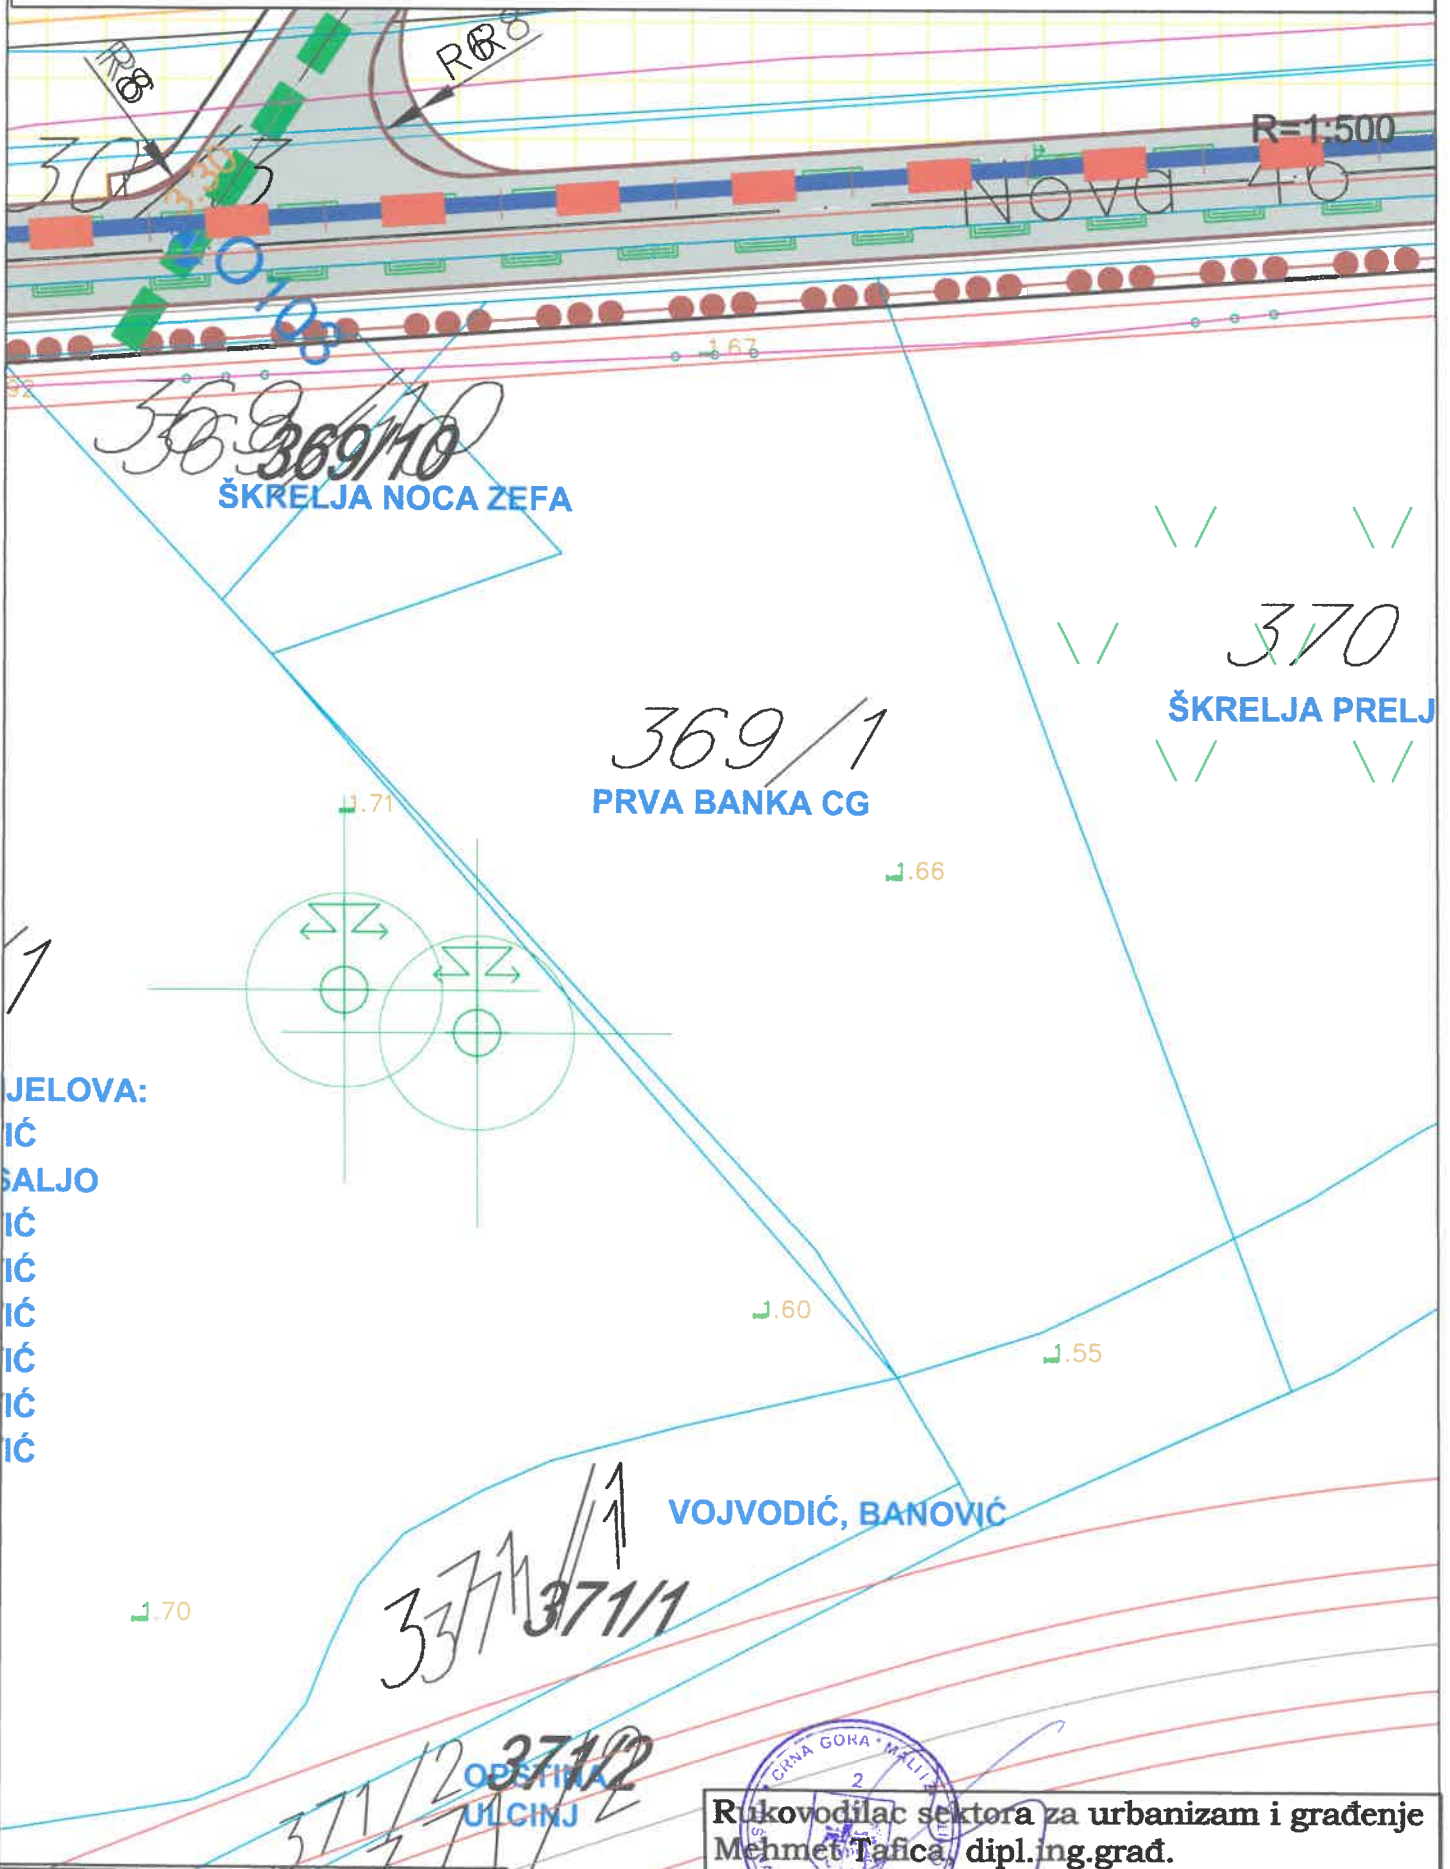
R8

R8

R=1:500

Nova 40

1.67

369/10

ŠKRELJA NOCA ZEFA

370

ŠKRELJA PRELJ

369/1

PRVA BANKA CG

1.71

1.66

JELOVA:
IĆ
ALJO
IĆ
IĆ
IĆ
IĆ
IĆ
IĆ

1.60

1.55

VOJVODIĆ, BANOVIĆ

371/1

1.70

371/2

OPŠTINA ULCINJ

CRNA GORA

Rukovodilac sektora za urbanizam i građenje
Mehmet Tafica, dipl.ing.građ.